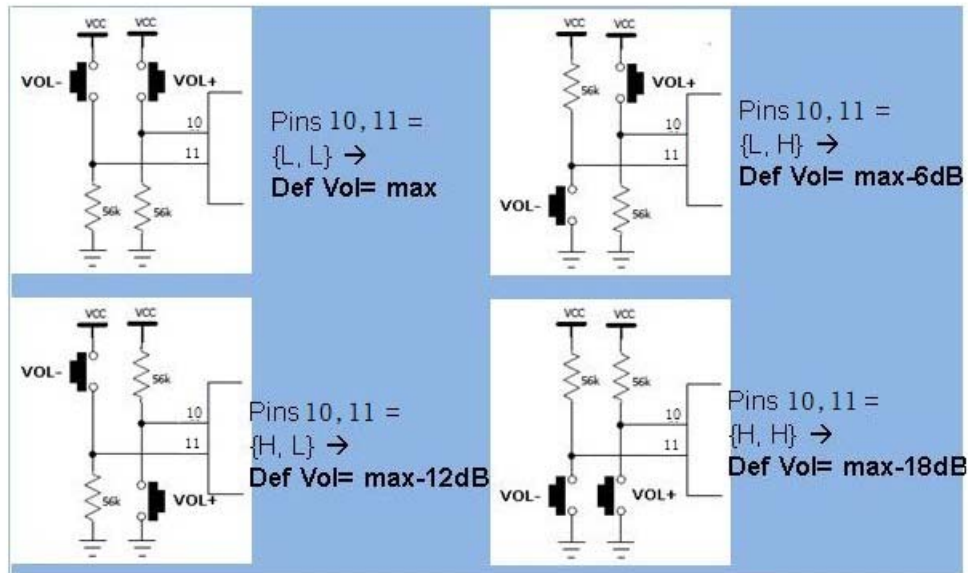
VCC VCC
VOL-
VOL+
10
11
56k 56k

Pins 10, 11 = {L, L} → **Def Vol= max**

VCC VCC
56k
VOL+
10
11
VOL-
56k

Pins 10, 11 = {L, H} → **Def Vol= max-6dB**

VCC VCC
VOL-
56k
10
11
56k
VOL+

Pins 10, 11 = {H, L} → **Def Vol= max-12dB**

VCC VCC
56k 56k
10
11
VOL-
VOL+

Pins 10, 11 = {H, H} → **Def Vol= max-18dB**